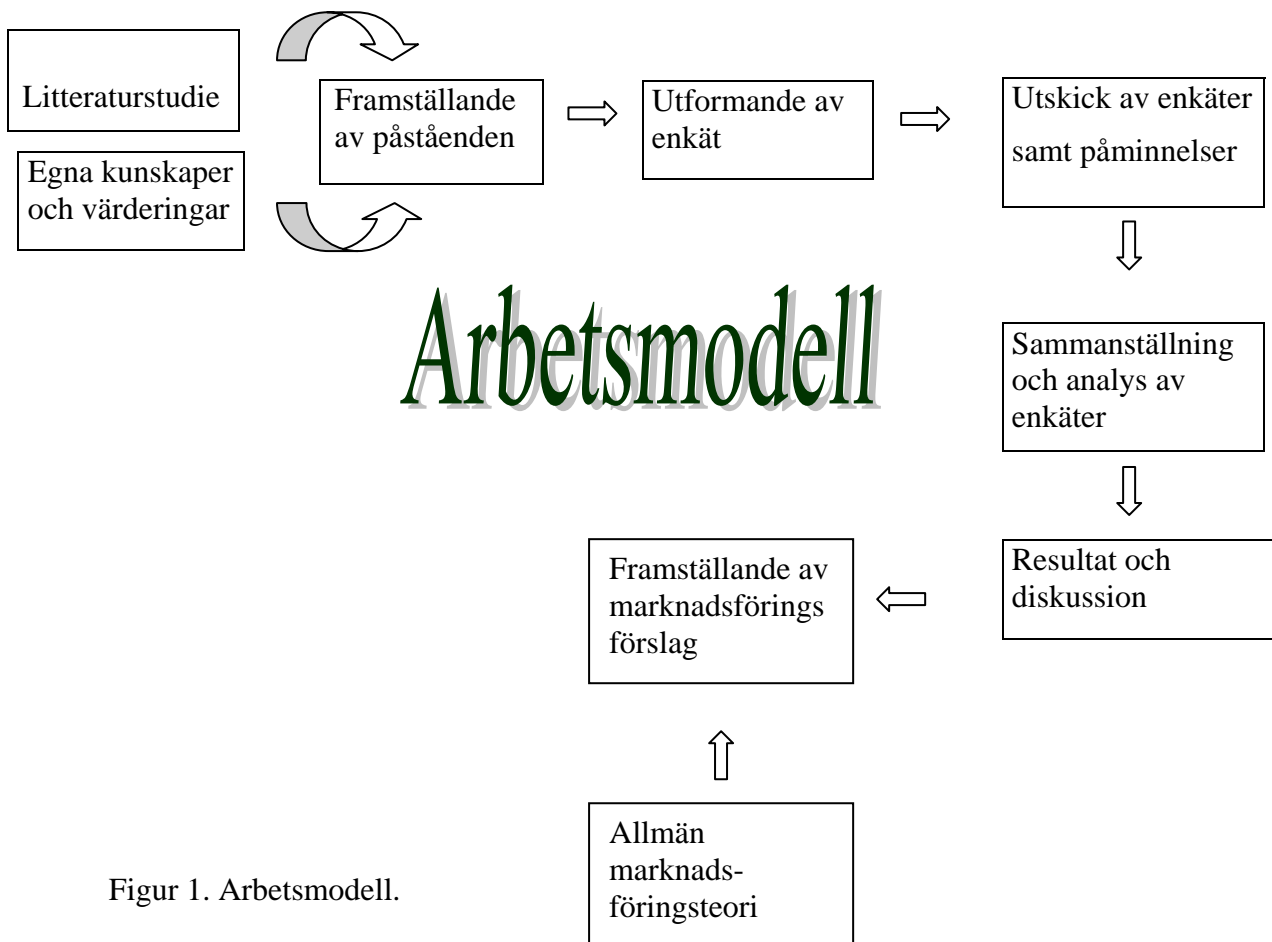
Litteraturstudie

Egna kunskaper och värderingar

Framställande av påståenden

Utformande av enkät

Utskick av enkäter samt påminnelser

Arbetsmodell

Sammanställning och analys av enkäter

Resultat och diskussion

Framställande av marknadsförings förslag

Allmän marknadsföringsteori

Figur 1. Arbetsmodell.